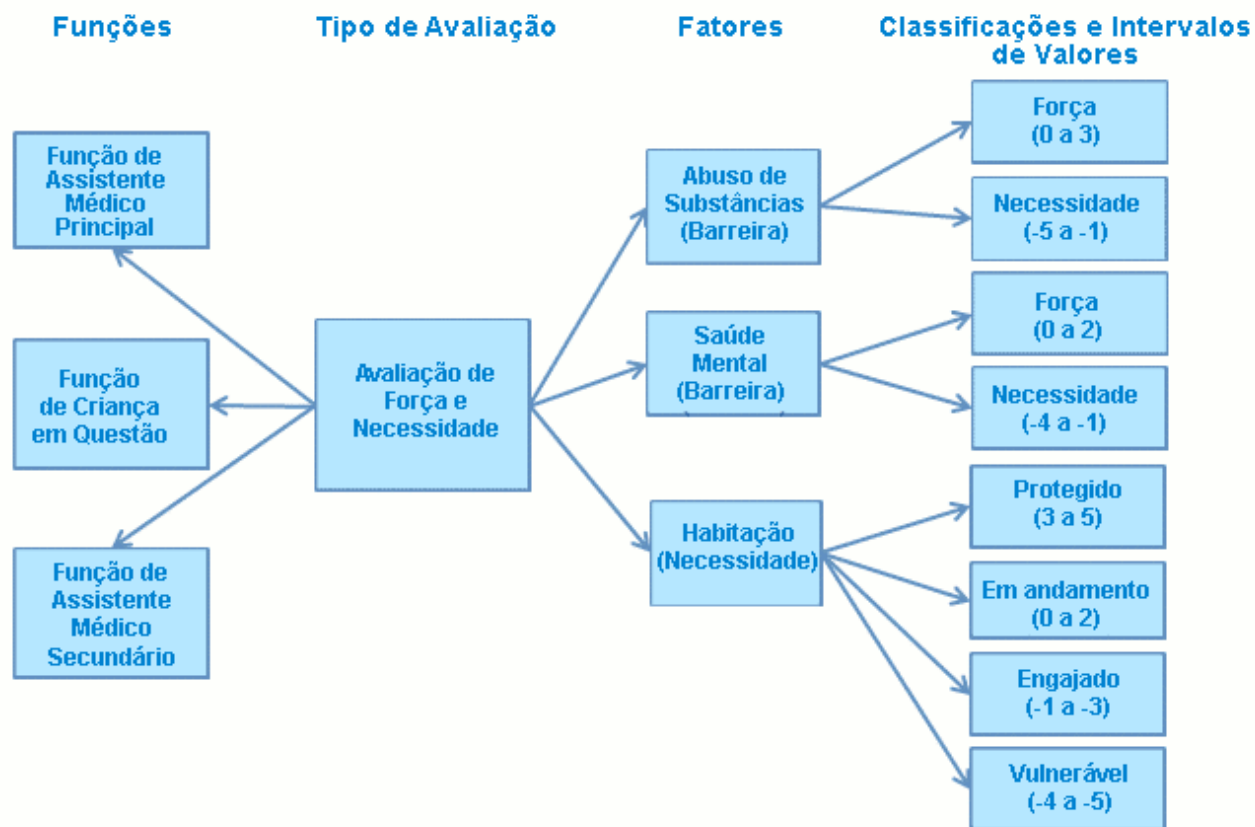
Funções

Tipo de Avaliação

Fatores

Classificações e Intervalos de Valores

Função de Assistente Médico Principal

Função de Criança em Questão

Função de Assistente Médico Secundário

Avaliação de Força e Necessidade

Abuso de Substâncias (Barreira)

Saúde Mental (Barreira)

Habitação (Necessidade)

Força (0 a 3)

Necessidade (-5 a -1)

Força (0 a 2)

Necessidade (-4 a -1)

Protegido (3 a 5)

Em andamento (0 a 2)

Engajado (-1 a -3)

Vulnerável (-4 a -5)